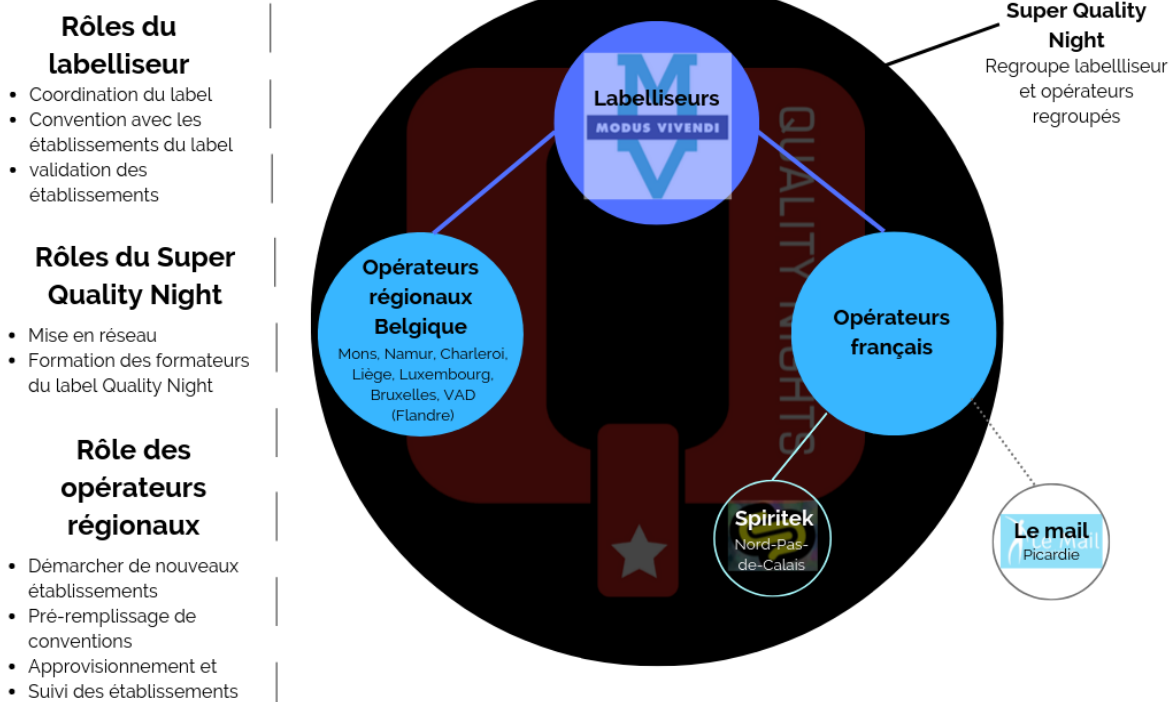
Rôles du labelliseur

- Coordination du label
- Convention avec les établissements du label
- validation des établissements

Rôles du Super Quality Night

- Mise en réseau
- Formation des formateurs du label Quality Night

Rôle des opérateurs régionaux

- Démarcher de nouveaux établissements
- Pré-remplissage de conventions
- Approvisionnement et
- Suivi des établissements

Super Quality Night
Regroupe labellliseur et opérateurs regroupés

QUALITY NIGHTS

Labelliseurs
MODUS VIVENDI

Opérateurs régionaux Belgique
Mons, Namur, Charleroi, Liège, Luxembourg, Bruxelles, VAD (Flandre)

Opérateurs français

Spiritek
Nord-Pas-de-Calais

Le mail
Picardie